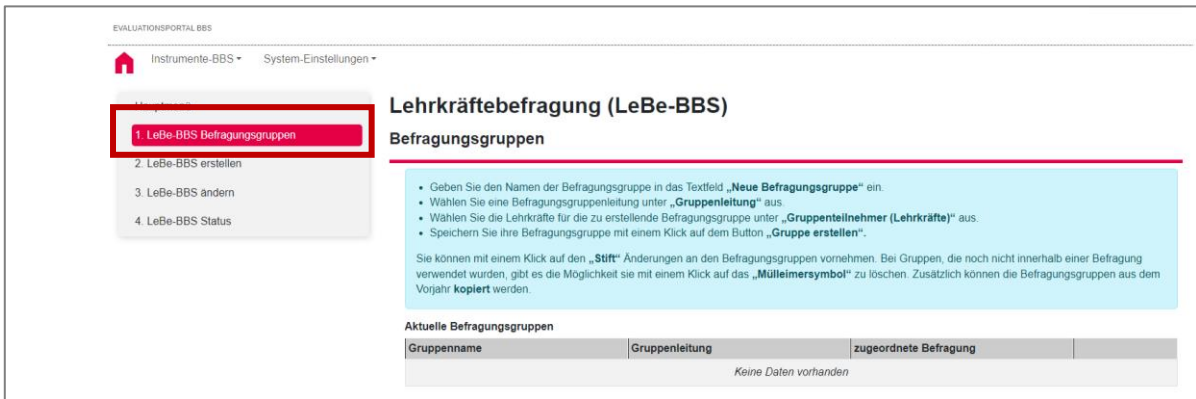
EVALUATIONSPORTAL BBS

Instrumente-BBS ▾ System-Einstellungen ▾

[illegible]

1. LeBe-BBS Befragungsgruppen
2. LeBe-BBS erstellen
3. LeBe-BBS ändern
4. LeBe-BBS Status

Lehrkräftebefragung (LeBe-BBS)

Befragungsgruppen

- Geben Sie den Namen der Befragungsgruppe in das Textfeld **„Neue Befragungsgruppe“** ein.
- Wählen Sie eine Befragungsgruppenleitung unter **„Gruppenleitung“** aus.
- Wählen Sie die Lehrkräfte für die zu erstellende Befragungsgruppe unter **„Gruppenteilnehmer (Lehrkräfte)“** aus.
- Speichern Sie ihre Befragungsgruppe mit einem Klick auf dem Button **„Gruppe erstellen“**.

Sie können mit einem Klick auf den **„Stift“** Änderungen an den Befragungsgruppen vornehmen. Bei Gruppen, die noch nicht innerhalb einer Befragung verwendet wurden, gibt es die Möglichkeit sie mit einem Klick auf das **„Mülleimersymbol“** zu löschen. Zusätzlich können die Befragungsgruppen aus dem Vorjahr **kopiert** werden.

Aktuelle Befragungsgruppen

| Gruppenname | Gruppenleitung | zugeordnete Befragung | |
|---|---|---|---|
| Keine Daten vorhanden | | | |